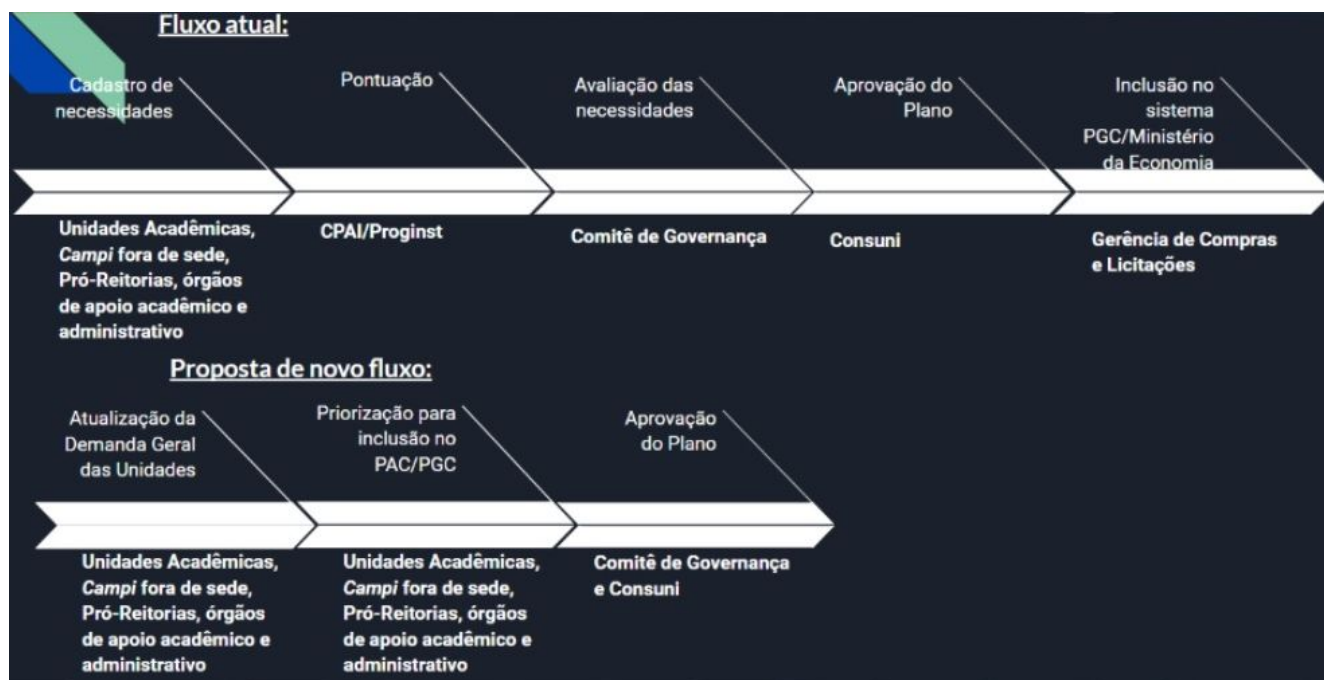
Fluxo atual:

Cadastro de necessidades

Pontuação

Avaliação das necessidades

Aprovação do Plano

Inclusão no sistema PGC/Ministério da Economia

Unidades Acadêmicas, Campi fora de sede, Pró-Reitorias, órgãos de apoio acadêmico e administrativo

CPAI/Proginst

Comitê de Governança

Consuni

Gerência de Compras e Licitações

Proposta de novo fluxo:

Atualização da Demanda Geral das Unidades

Priorização para inclusão no PAC/PGC

Aprovação do Plano

Unidades Acadêmicas, Campi fora de sede, Pró-Reitorias, órgãos de apoio acadêmico e administrativo

Unidades Acadêmicas, Campi fora de sede, Pró-Reitorias, órgãos de apoio acadêmico e administrativo

Comitê de Governança e Consuni